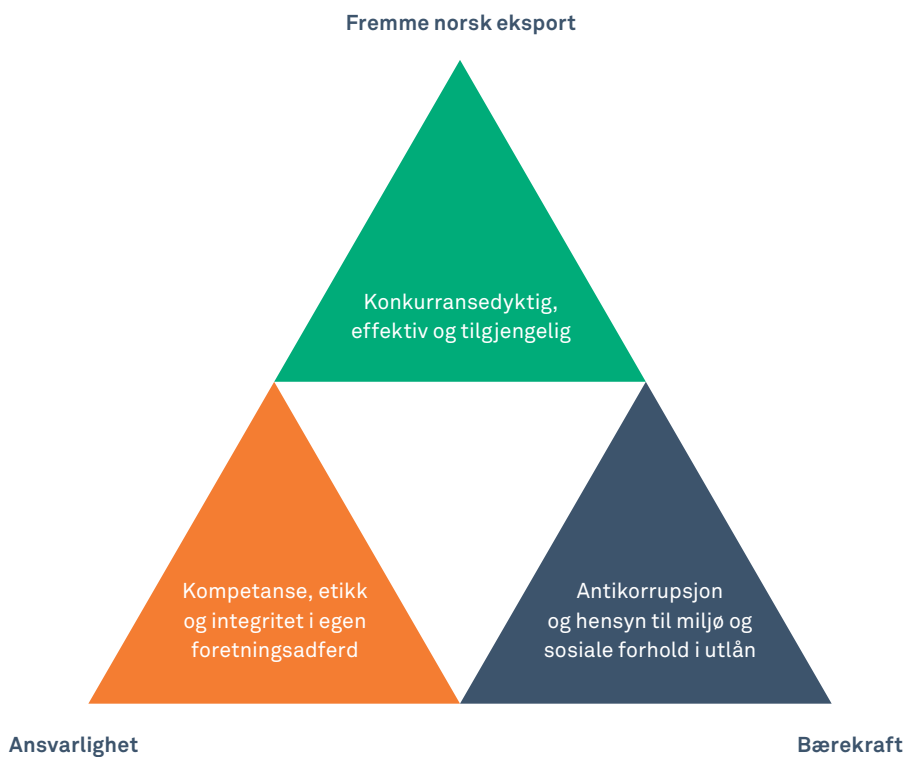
Fremme norsk eksport

Konkurransedyktig, effektiv og tilgjengelig

Kompetanse, etikk og integritet i egen foretningsadferd

Antikorrupsjon og hensyn til miljø og sosiale forhold i utlån

Ansvarlighet

Bærekraft